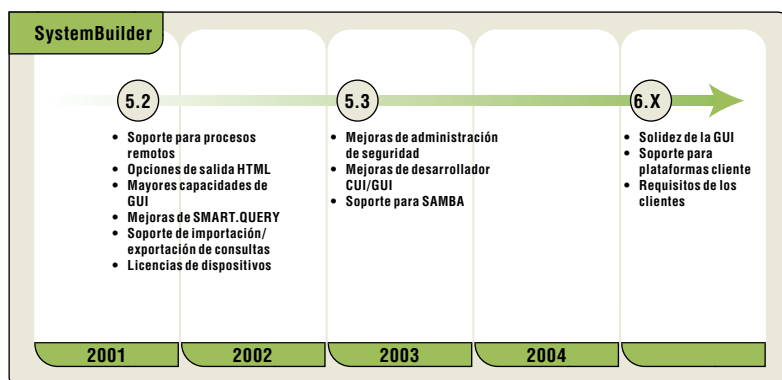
SystemBuilder

5.2

- Soporte para procesos remotos
- Opciones de salida HTML
- Mayores capacidades de GUI
- Mejoras de SMART.QUERY
- Soporte de importación/ exportación de consultas
- Licencias de dispositivos

5.3

- Mejoras de administración de seguridad
- Mejoras de desarrollador CUI/GUI
- Soporte para SAMBA

6.X

- Solidez de la GUI
- Soporte para plataformas cliente
- Requisitos de los clientes

2001 2002 2003 2004